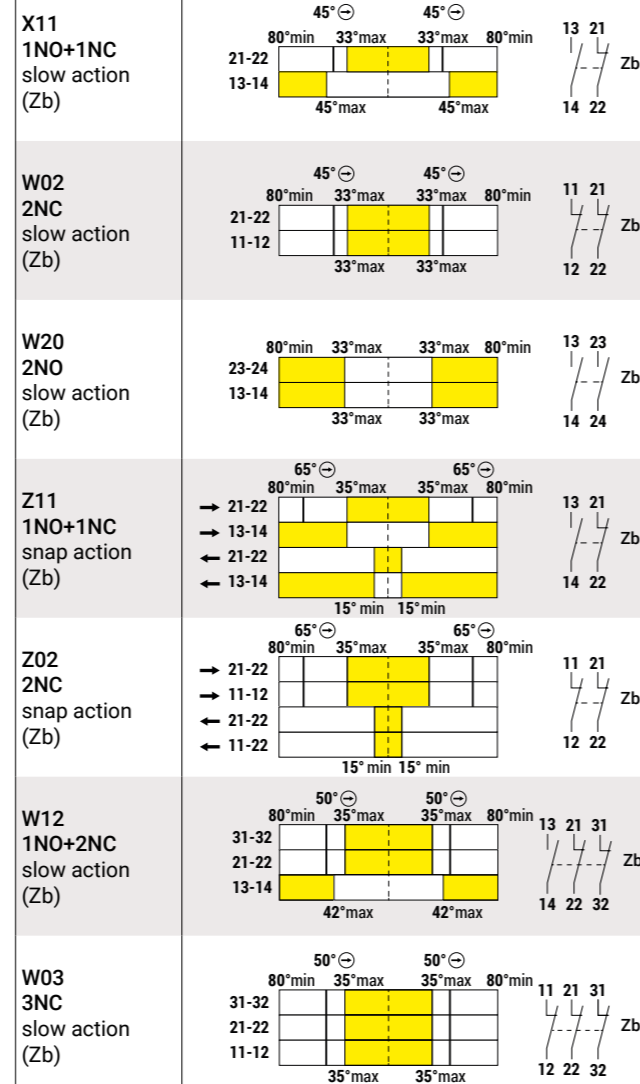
X11
1NO+1NC
slow action
(Zb)

45°⊖ 45°⊖
80°min 33°max 33°max 80°min
21-22
13-14
45°max 45°max

13 21
14 22
Zb

W02
2NC
slow action
(Zb)

45°⊖ 45°⊖
80°min 33°max 33°max 80°min
21-22
11-12
33°max 33°max

11 21
12 22
Zb

W20
2NO
slow action
(Zb)

80°min 33°max 33°max 80°min
23-24
13-14
33°max 33°max

13 23
14 24
Zb

Z11
1NO+1NC
snap action
(Zb)

65°⊖ 65°⊖
80°min 35°max 35°max 80°min
→ 21-22
→ 13-14
← 21-22
← 13-14
15° min 15°min

13 21
14 22
Zb

Z02
2NC
snap action
(Zb)

65°⊖ 65°⊖
80°min 35°max 35°max 80°min
→ 21-22
→ 11-12
← 21-22
← 11-22
15° min 15° min

11 21
12 22
Zb

W12
1NO+2NC
slow action
(Zb)

50°⊖ 50°⊖
80°min 35°max 35°max 80°min
31-32
21-22
13-14
42°max 42°max

13 21 31
14 22 32
Zb

W03
3NC
slow action
(Zb)

50°⊖ 50°⊖
80°min 35°max 35°max 80°min
31-32
21-22
11-12
35°max 35°max

11 21 31
12 22 32
Zb